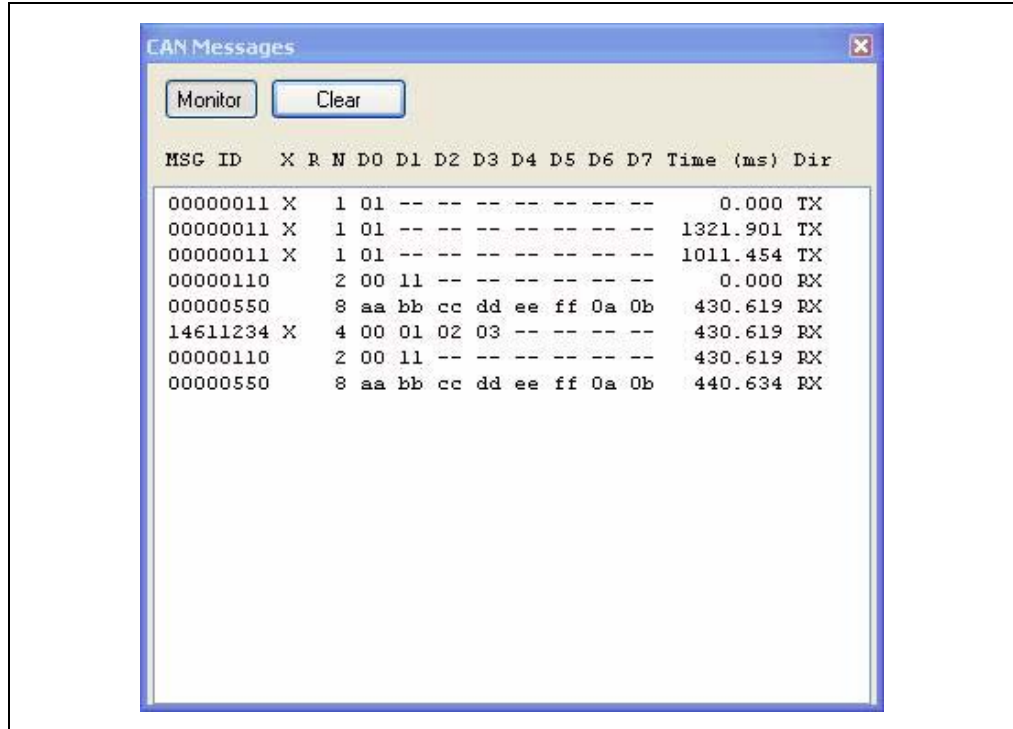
CAN Messages

Monitor Clear

| MSG ID | X | R | N | D0 | D1 | D2 | D3 | D4 | D5 | D6 | D7 | Time (ms) | Dir |
|---|---|---|---|---|---|---|---|---|---|---|---|---|---|
| 00000011 | X | | 1 | 01 | -- | -- | -- | -- | -- | -- | -- | 0.000 | TX |
| 00000011 | X | | 1 | 01 | -- | -- | -- | -- | -- | -- | -- | 1321.901 | TX |
| 00000011 | X | | 1 | 01 | -- | -- | -- | -- | -- | -- | -- | 1011.454 | TX |
| 00000110 | | | 2 | 00 | 11 | -- | -- | -- | -- | -- | -- | 0.000 | RX |
| 00000550 | | | 8 | aa | bb | cc | dd | ee | ff | 0a | 0b | 430.619 | RX |
| 14611234 | X | | 4 | 00 | 01 | 02 | 03 | -- | -- | -- | -- | 430.619 | RX |
| 00000110 | | | 2 | 00 | 11 | -- | -- | -- | -- | -- | -- | 430.619 | RX |
| 00000550 | | | 8 | aa | bb | cc | dd | ee | ff | 0a | 0b | 440.634 | RX |